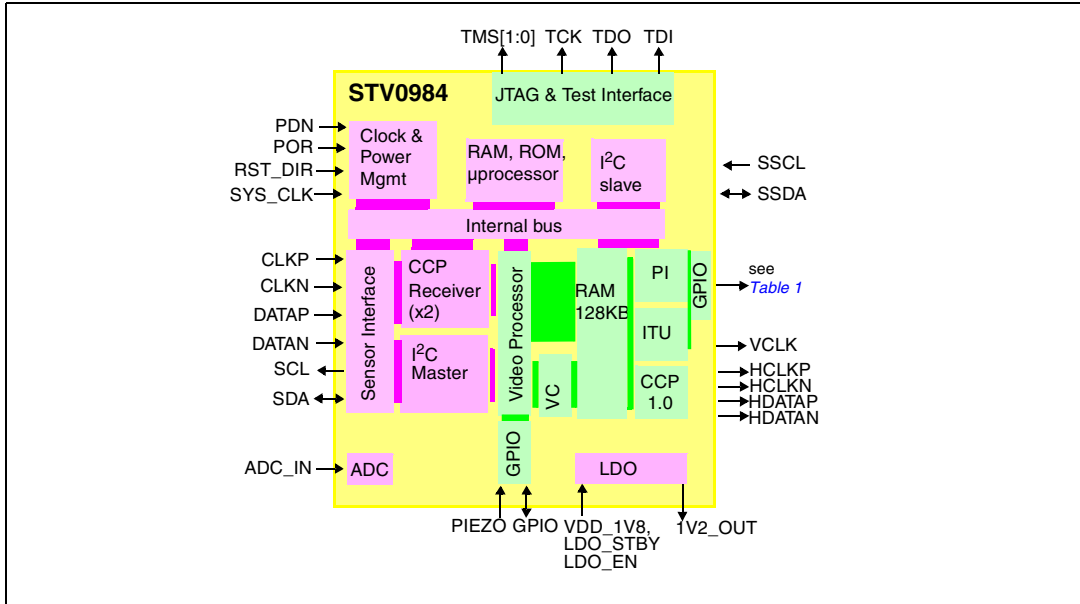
TMS[1:0] TCK TDO TDI

STV0984

JTAG & Test Interface

PDN
POR
RST_DIR
SYS_CLK

Clock & Power Mgmt

RAM, ROM, µprocessor

I$^2$C slave

SSCL
SSDA

Internal bus

CLKP
CLKN
DATAP
DATAN
SCL
SDA

Sensor Interface

CCP Receiver (x2)

I$^2$C Master

Video Processor

VC

RAM 128KB

PI

GPIO

see *Table 1*

ITU

VCLK

CCP 1.0

HCLKP
HCLKN
HDATAP
HDATAN

ADC_IN

ADC

GPIO

LDO

PIEZO GPIO VDD_1V8, LDO_STBY LDO_EN

1V2_OUT